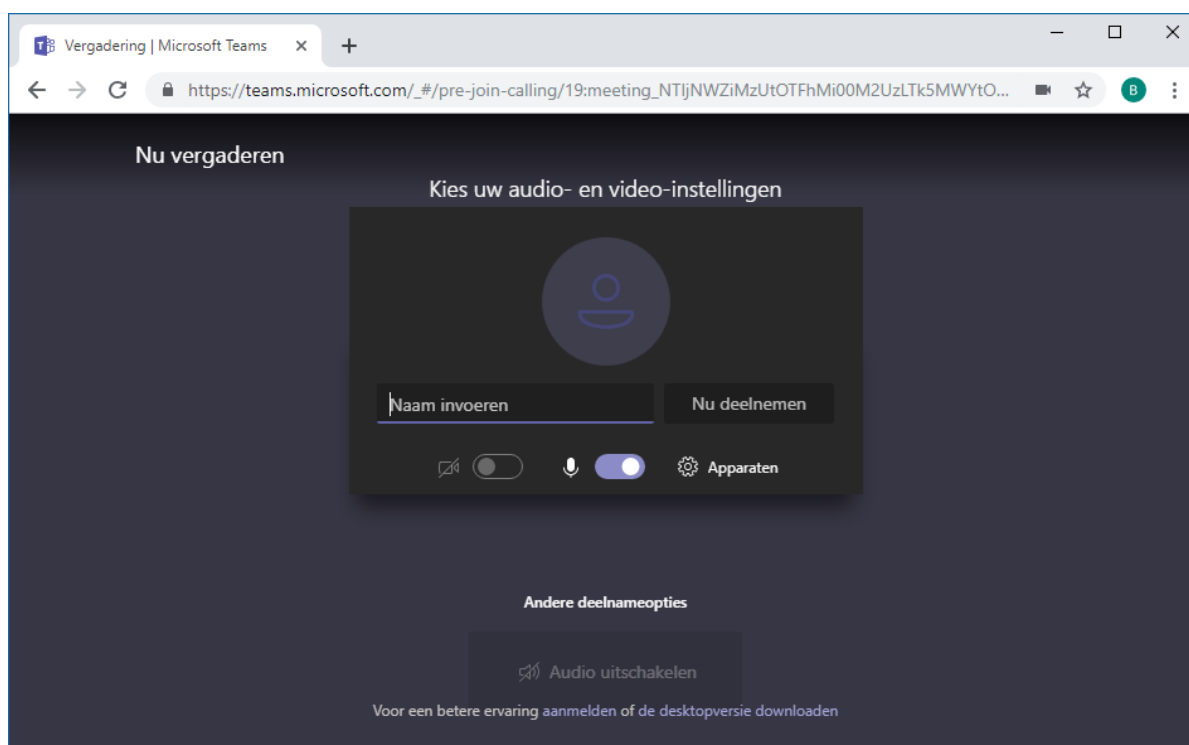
Vergadering | Microsoft Teams

https://teams.microsoft.com/_#/pre-join-calling/19:meeting_NTljNWZiMzUtOTFhMi00M2UzLTk5MWYtO...

B

Nu vergaderen

Kies uw audio- en video-instellingen

Naam invoeren

Nu deelnemen

Apparaten

Andere deelnameopties

Audio uitschakelen

Voor een betere ervaring aanmelden of de desktopversie downloaden